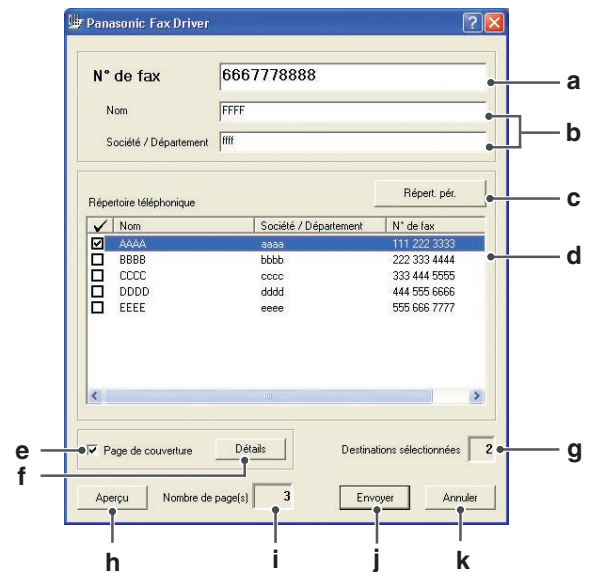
Panasonic Fax Driver

N° de fax 6667778888

Nom FFFF

Société / Département ffff

Répertoire téléphonique

Répert. pér.

| ✓ | Nom | Société / Département | N° de fax |
|---|---|---|---|
| ☑ | AAAA | aaaa | 111 222 3333 |
| ☐ | BBBB | bbbb | 222 333 4444 |
| ☐ | CCCC | cccc | 333 444 5555 |
| ☐ | DDDD | dddd | 444 555 6666 |
| ☐ | EEEE | eeee | 555 666 7777 |

☑ Page de couverture

Détails

Destinations sélectionnées 2

Aperçu

Nombre de page(s) 3

Envoyer

Annuler

a
b
c
d
e
f
g
h
i
j
k